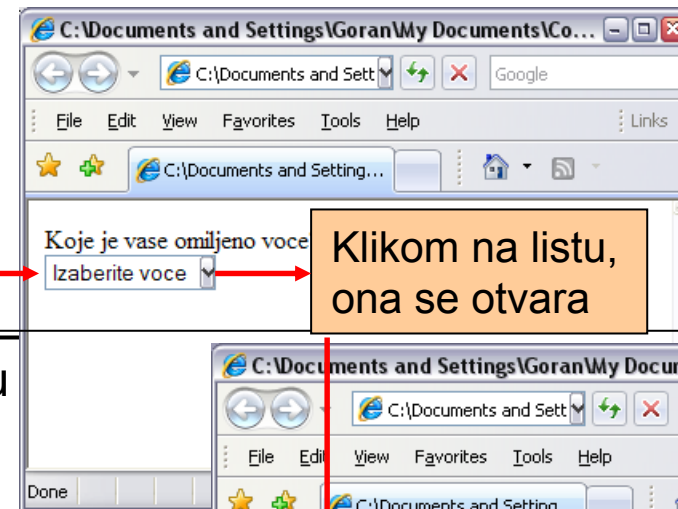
C:\Documents and Settings\Goran\My Documents\Co...

C:\Documents and Sett

Google

File Edit View Favorites Tools Help

Links

C:\Documents and Setting...

Koje je vase omiljeno voce

Izaberite voce

Klikom na listu, ona se otvara

u

Done

C:\Documents and Settings\Goran\My Docu

C:\Documents and Sett

File Edit View Favorites Tools Help

C:\Documents and Setting